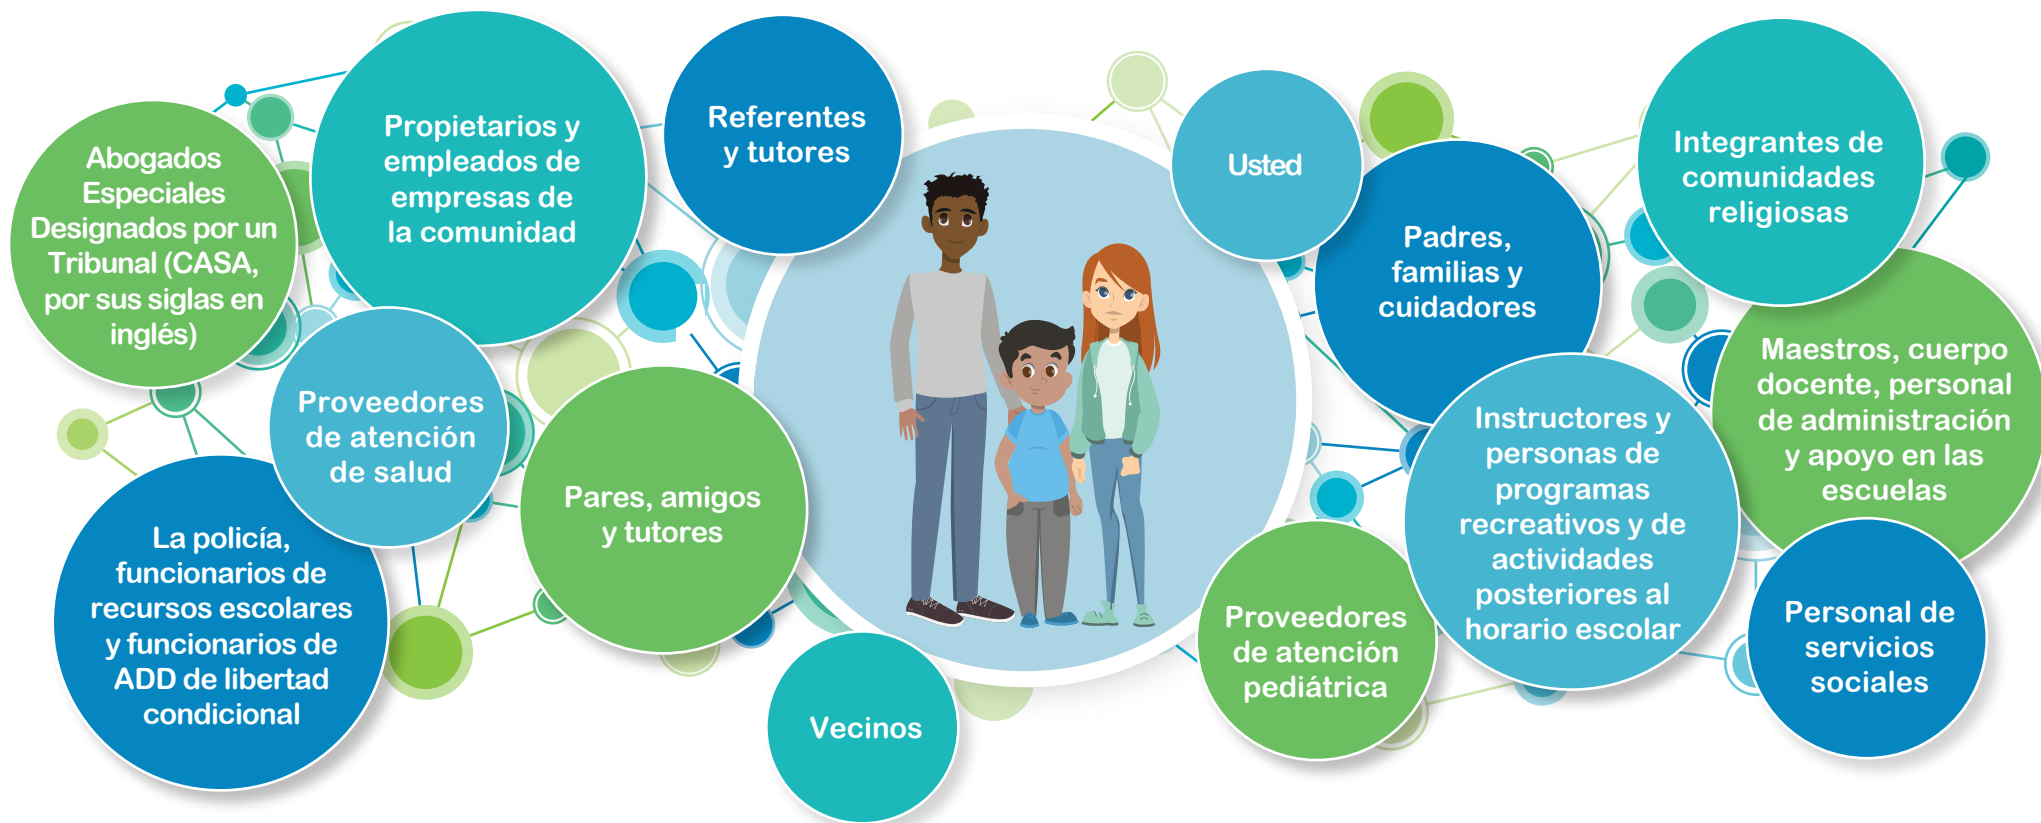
Abogados Especiales Designados por un Tribunal (CASA, por sus siglas en inglés)

Propietarios y empleados de empresas de la comunidad

Referentes y tutores

Usted

Integrantes de comunidades religiosas

Padres, familias y cuidadores

Maestros, cuerpo docente, personal de administración y apoyo en las escuelas

Proveedores de atención de salud

Pares, amigos y tutores

La policía, funcionarios de recursos escolares y funcionarios de ADD de libertad condicional

Instructores y personas de programas recreativos y de actividades posteriores al horario escolar

Proveedores de atención pediátrica

Personal de servicios sociales

Vecinos